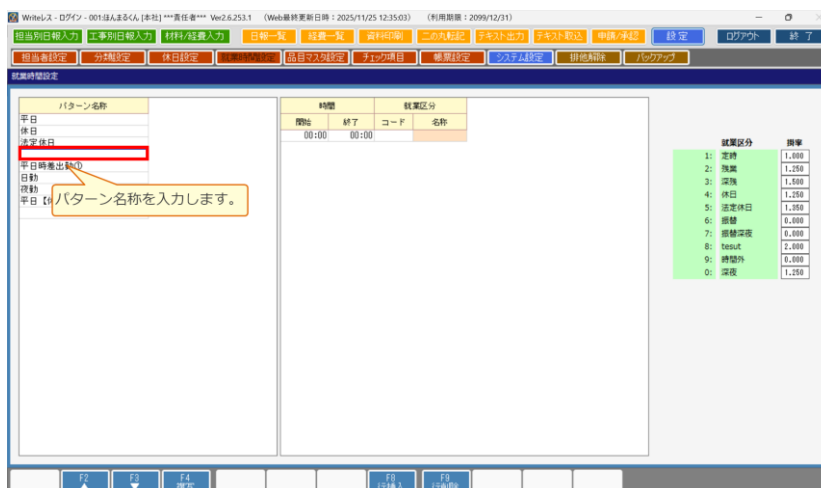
Writeレス - ログイン - 001:ほんまるくん [本社] ***責任者*** Ver2.6.253.1 (Web最終更新日時：2025/11/25 12:35:03) (利用期限：2099/12/31)

担当別日報入力 | 工事別日報入力 | 材料/経費入力 | 日報一覧 | 経費一覧 | 資料印刷 | 二の丸転記 | テキスト出力 | テキスト取込 | 申請/承認 | 設 定 | ログアウト | 終 了

担当者設定 | 分類設定 | 休日設定 | 就業時間設定 | 品目マスタ設定 | チェック項目 | 帳票設定 | システム設定 | 排他解除 | バックアップ

就業時間設定

| パターン名称 |
|---|
| 平日 |
| 休日 |
| 法定休日 |
| |
| 平日時差出勤① |
| 日勤 |
| 夜勤 |
| 平日【休 |

パターン名称を入力します。

| 時間 | | 就業区分 | |
|---|---|---|---|
| 開始 | 終了 | コード | 名称 |
| 00:00 | 00:00 | | |

| | 就業区分 | 掛率 |
|---|---|---|
| 1: | 定時 | 1.000 |
| 2: | 残業 | 1.250 |
| 3: | 深残 | 1.500 |
| 4: | 休日 | 1.250 |
| 5: | 法定休日 | 1.350 |
| 6: | 振替 | 0.000 |
| 7: | 振替深夜 | 0.000 |
| 8: | tesut | 2.000 |
| 9: | 時間外 | 0.000 |
| 0: | 深夜 | 1.250 |

F2 ▲ | F3 ▼ | F4 選択 | F8 行挿入 | F9 行削除